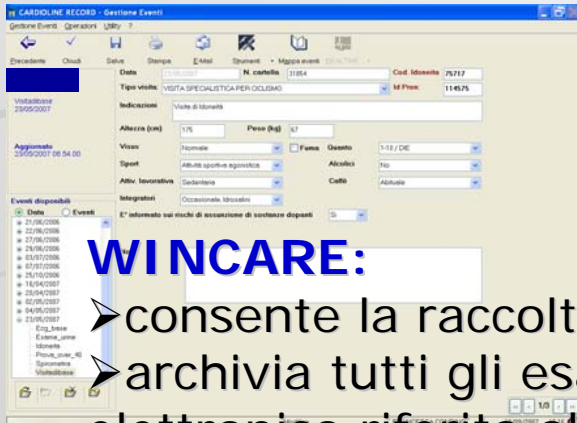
CARDIOLINE RECORD - Gestione Eventi

Gestione Eventi Operazioni Utility ?

Precedente Chiudi Salva Stampa E-Mail Strumenti Mappa eventi

Visita base
23/05/2007

Aggiornato
23/05/2007 08.54.00

Data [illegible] N. cartella 31854 Cod. Idoneità 75717

Tipo visita VISITA SPECIALISTICA PER CICLISMO Id Prov. 114575

Indicazioni Visite di Idoneità

Altezza (cm) 175 Peso (kg) 67

Vissuto Normale Fuma Quanto 1-10 / DIE

Sport Attività sportiva agonistica Alcolici No

Attiv. lavorativa Sedentaria Caffè Abituale

Integratori Occasionale, Idrosalini

E' informato sui rischi di assunzione di sostanze dopanti Si

Eventi disponibili
Data Eventi
21/06/2006
22/06/2006
27/06/2006
29/06/2006
03/07/2006
07/07/2006
25/10/2006
16/04/2007
25/04/2007
02/05/2007
04/05/2007
23/05/2007
Ecg_base
Esame_urine
Idoneità
Prove_over_40
Spirometria
Visitabase

WINCARE:
➢consente la raccolt
➢archivia tutti gli es
elettronica riferita al